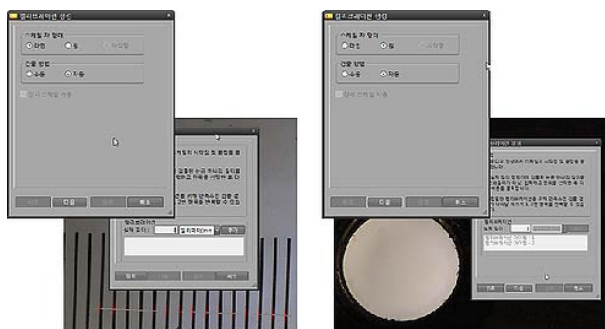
캘리브레이션 생성
스케일 자 형태
라인
원
사각형
검출 방법
수동
자동
캘리브레이션
실제 길이 :
밀리미터(mm)
추가
이전
다음
취소

캘리브레이션 생성
스케일 자 형태
라인
원
사각형
검출 방법
수동
자동
캘리브레이션
실제 길이 :
이전
다음
취소